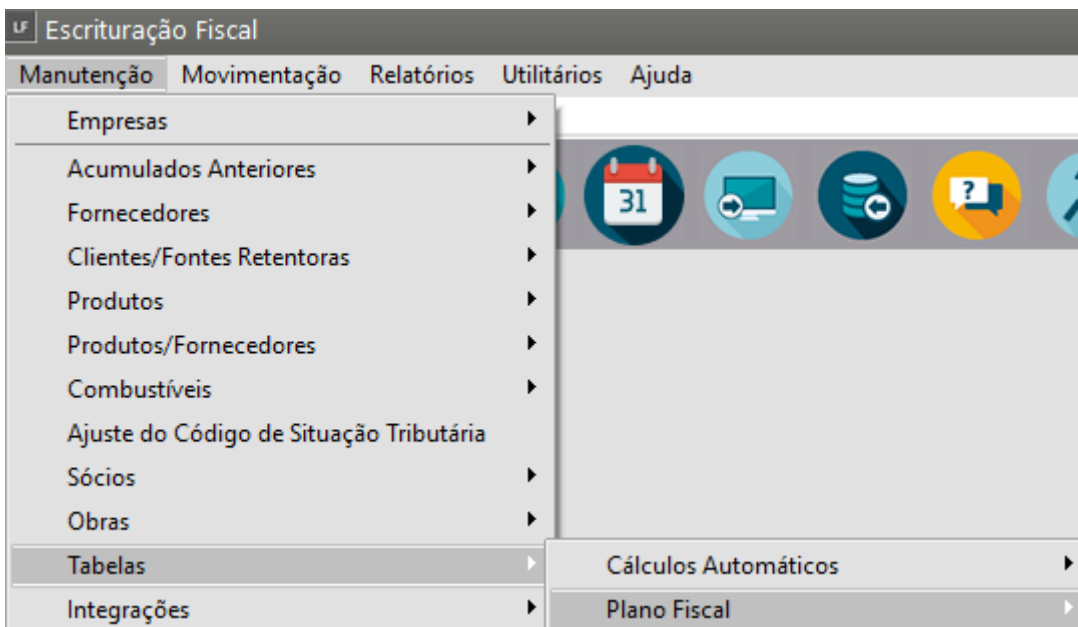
LF Escrituração Fiscal

Manutenção Movimentação Relatórios Utilitários Ajuda

Empresas
Acumulados Anteriores
Fornecedores
Clientes/Fontes Retentoras
Produtos
Produtos/Fornecedores
Combustíveis
Ajuste do Código de Situação Tributária
Sócios
Obras
Tabelas
Integrações

31

Cálculos Automáticos
Plano Fiscal